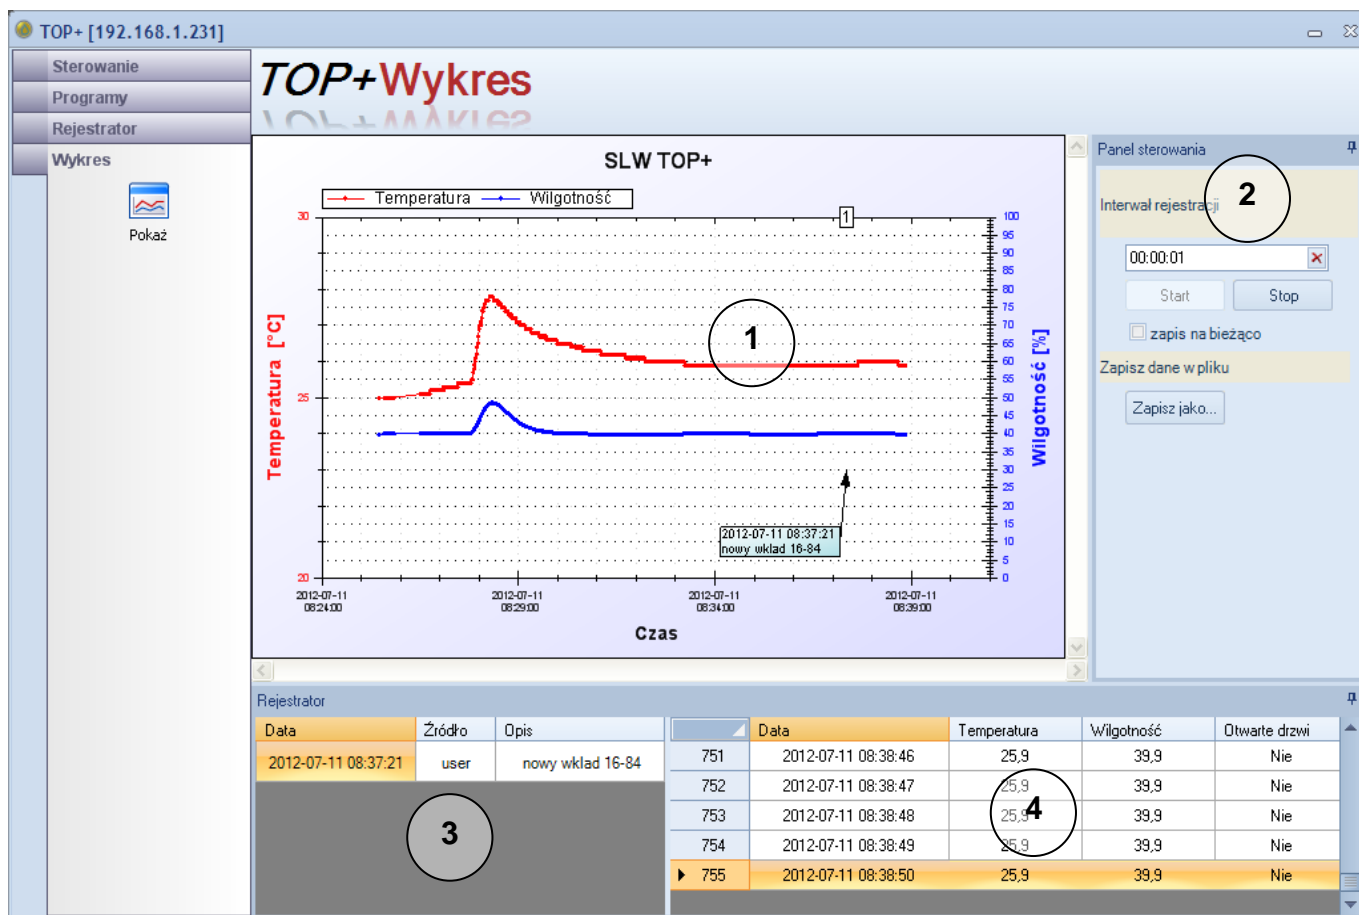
TOP+ [192.168.1.231]

Sterowanie
Programy
Rejestrator
Wykres
Pokaż

TOP+Wykres

SLW TOP+

Temperatura  Wilgotność

1

Temperatura [°C]
30
25
20

Wilgotność [%]
100
95
90
85
80
75
70
65
60
55
50
45
40
35
30
25
20
15
10
5
0

1

2012-07-11 08:37:21
nowy wklad 16-84

2012-07-11 08:24:00
2012-07-11 08:29:00
2012-07-11 08:34:00
2012-07-11 08:39:00

Czas

Panel sterowania
Interwał rejestracji
2
00:00:01
Start
Stop
zapis na bieżąco
Zapisz dane w pliku
Zapisz jako...

Rejestrator

| Data | Źródło | Opis |
|---|---|---|
| 2012-07-11 08:37:21 | user | nowy wklad 16-84 |

3

| | Data | Temperatura | Wilgotność | Otwarte drzwi |
|---|---|---|---|---|
| 751 | 2012-07-11 08:38:46 | 25,9 | 39,9 | Nie |
| 752 | 2012-07-11 08:38:47 | 25,9 | 39,9 | Nie |
| 753 | 2012-07-11 08:38:48 | 25,9 | 39,9 | Nie |
| 754 | 2012-07-11 08:38:49 | 25,9 | 39,9 | Nie |
| 755 | 2012-07-11 08:38:50 | 25,9 | 39,9 | Nie |

4